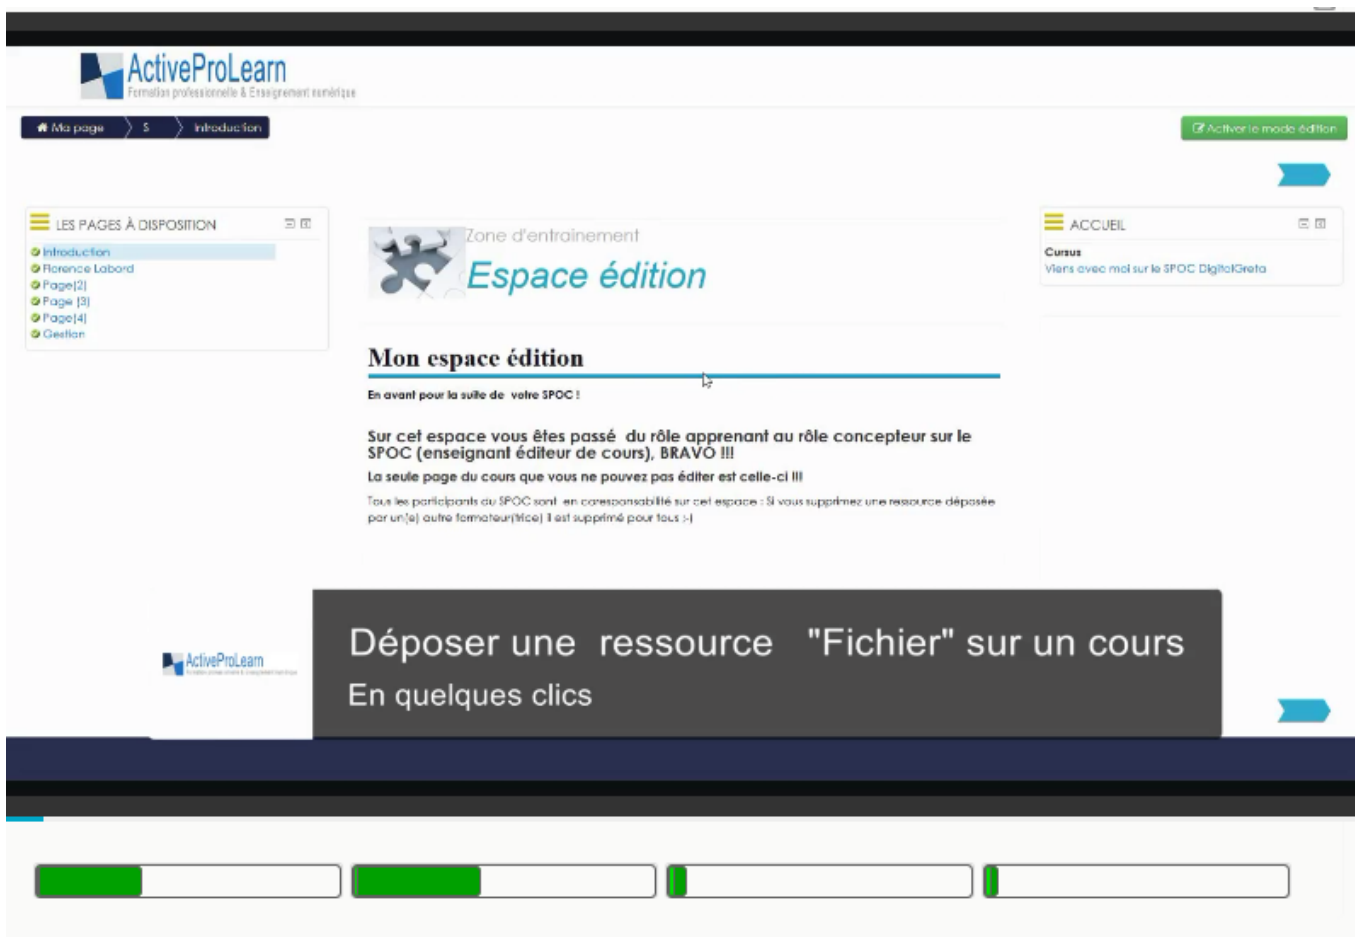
ActiveProLearn
Formation professionnelle & Enseignement numérique

Ma page
S
Introduction

Activer le mode édition

LES PAGES À DISPOSITION
Introduction
Florence Labord
Page(2)
Page (3)
Page(4)
Gestion

Zone d'entrainement
Espace édition

Mon espace édition

En avant pour la suite de votre SPOC !

Sur cet espace vous êtes passé du rôle apprenant au rôle concepteur sur le SPOC (enseignant éditeur de cours), BRAVO !!!

La seule page du cours que vous ne pouvez pas éditer est celle-ci !!!

Tous les participants du SPOC sont en coresponsabilité sur cet espace : Si vous supprimez une ressource déposée par un(e) autre formateur(trice) il est supprimé pour tous :-)

ACCUEIL
Cursus
Viens avec moi sur le SPOC DigitalGreta

ActiveProLearn

Déposer une ressource "Fichier" sur un cours
En quelques clics